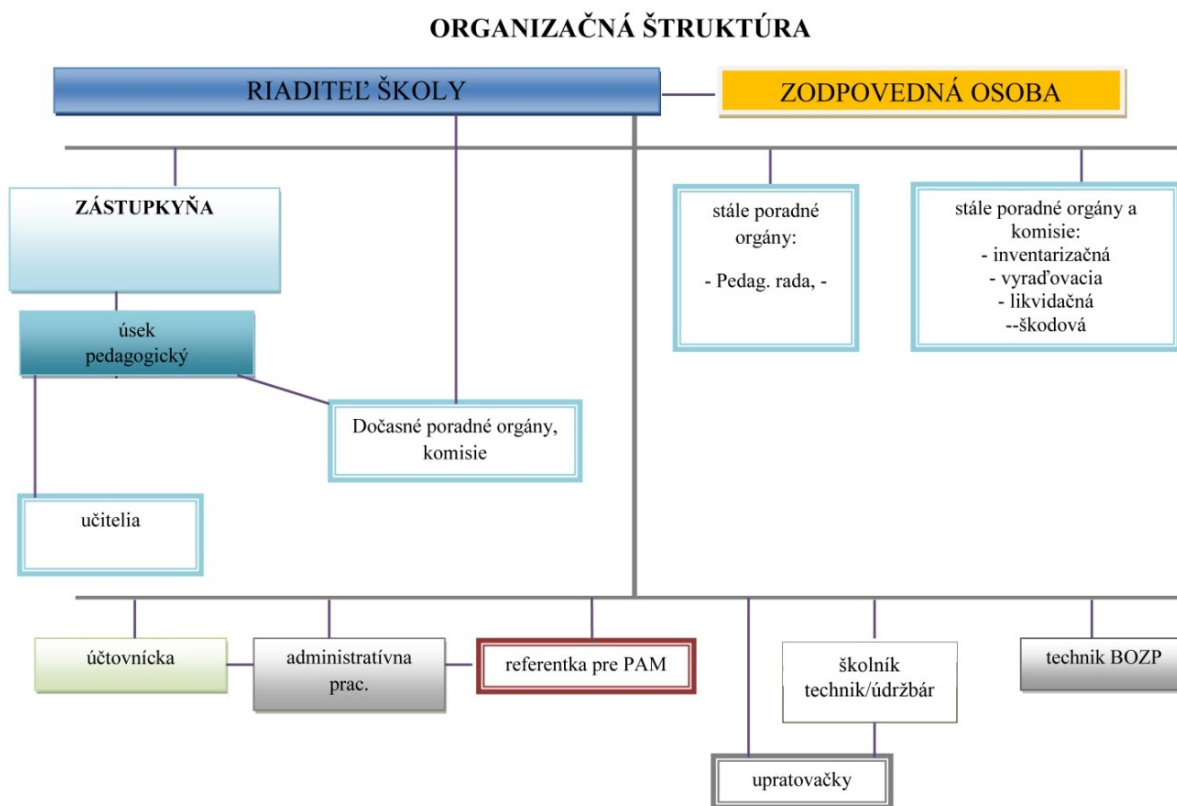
ORGANIZAČNÁ ŠTRUKTÚRA

RIADITEĽ ŠKOLY

ZODPOVEDNÁ OSOBA

ZÁSTUPKYŇA

úsek pedagogický

Dočasné poradné orgány, komisie

učitelia

stále poradné orgány:

- Pedag. rada, -

stále poradné orgány a komisie:
- inventarizačná
- vyraďovacia
- likvidačná
--škodová

účtovnícka

administratívna prac.

referentka pre PAM

školník technik/údržbár

technik BOZP

upratovačky